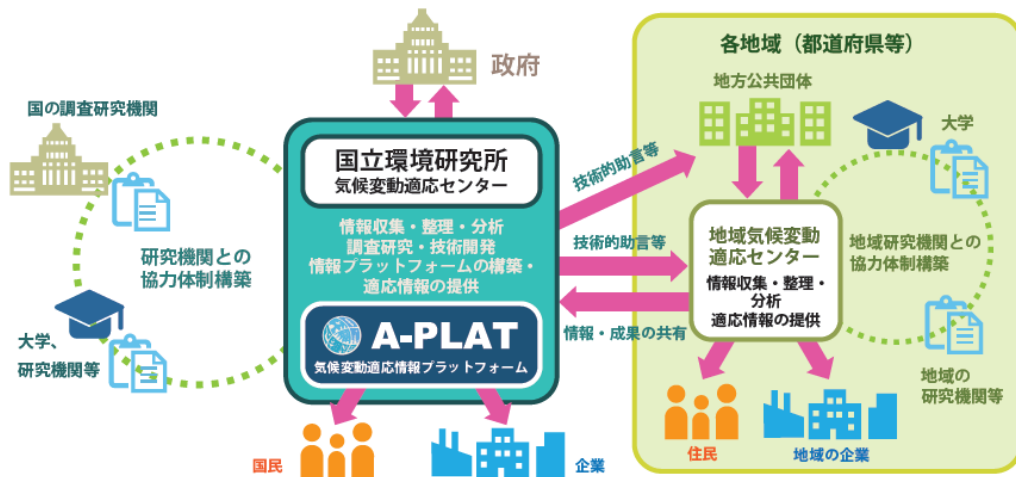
政府

国の調査研究機関

研究機関との協力体制構築

大学、研究機関等

国立環境研究所
気候変動適応センター

情報収集・整理・分析
調査研究・技術開発
情報プラットフォームの構築・適応情報の提供

A-PLAT
気候変動適応情報プラットフォーム

国民

企業

技術的助言等

技術的助言等

情報・成果の共有

各地域（都道府県等）

地方公共団体

大学

地域気候変動適応センター
情報収集・整理・分析
適応情報の提供

地域研究機関との協力体制構築

地域の研究機関等

住民

地域の企業